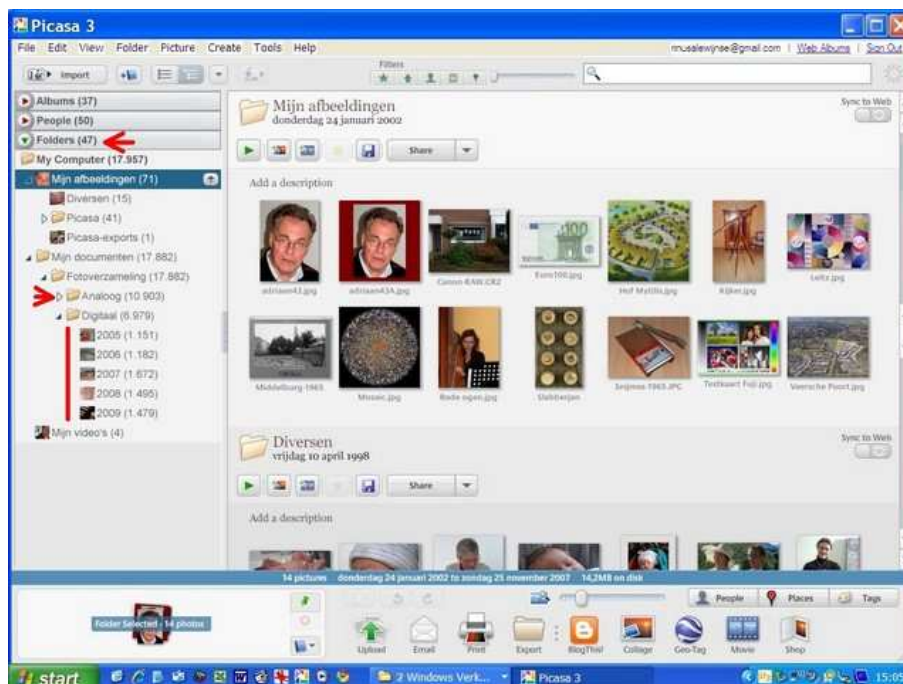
Picasa 3

File Edit View Folder Picture Create Tools Help

rmusalewijnse@gmail.com | Web Albums | Sign Out

Import

Filters

Albums (37)
People (50)
Folders (47)
My Computer (17.957)
Mijn afbeeldingen (71)
Diversen (15)
Picasa (41)
Picasa-exports (1)
Mijn documenten (17.882)
Fotoverzameling (17.882)
Analoog (10.903)
Digitaal (6.979)
2005 (1.151)
2006 (1.182)
2007 (1.672)
2008 (1.495)
2009 (1.479)
Mijn video's (4)

Mijn afbeeldingen
donderdag 24 januari 2002

Sync to Web

Share

Add a description

adriaan43.jpg
adriaan43A.jpg
Canon-RAW.CR2
Euro100.jpg
Hof Mytilis.jpg
Kijken.jpg
Leltz.jpg
Middelburg-1965
Mosaic.jpg
Rode ogen.jpg
Slabberjan
Snijmes-1965.JPC
Testkaart Fuji.jpg
Veersche Poort.jpg

Diversen
vrijdag 10 april 1998

Sync to Web

Share

Add a description

14 pictures donderdag 24 januari 2002 to zondag 25 november 2007 14,2MB on disk

Folder Selected - 14 photos

People
Places
Tags

Upload
Email
Print
Export
BlogThis!
Collage
Geo-Tag
Movie
Shop

start
2 Windows Verk...
Picasa 3
15:05